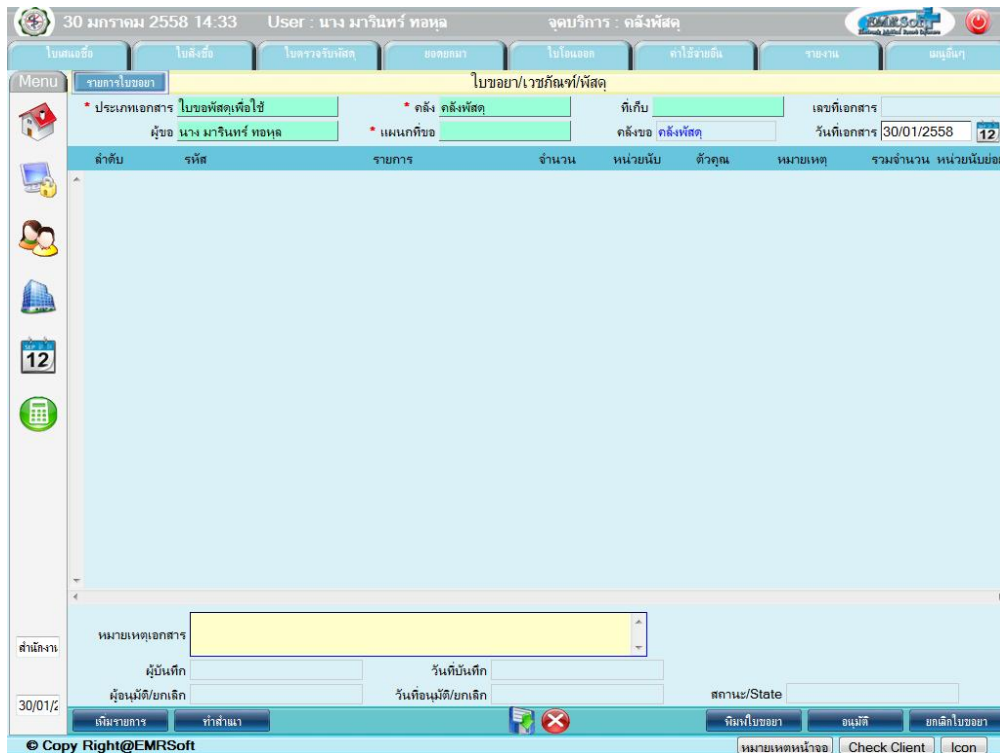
30 มกราคม 2558 14:33 User : นาง มารินทร์ ทอหุล จุดบริการ : คลังพัสดุ EMRSoft

ใบเสนอซื้อ ใบสั่งซื้อ ใบตรวจรับพัสดุ ยอดยกมา ใบโอนออก ค่าใช้จ่ายอื่น รายงาน เมนูอื่นๆ

Menu รายการใบขอยา ใบขอยา/เวชภัณฑ์/พัสดุ

* ประเภทเอกสาร ใบขอพัสดุเพื่อใช้ * คลัง คลังพัสดุ ที่เก็บ เลขที่เอกสาร

ผู้ขอ นาง มารินทร์ ทอหุล * แผนกที่ขอ คลังขอ คลังพัสดุ วันที่เอกสาร 30/01/2558 12

| ลำดับ | รหัส | รายการ | จำนวน | หน่วยนับ | ตัวคูณ | หมายเหตุ | รวมจำนวน | หน่วยนับย่อย |
|---|---|---|---|---|---|---|---|---|

12

หมายเหตุเอกสาร

สำนักงาน

ผู้บันทึก วันที่บันทึก

ผู้อนุมัติ/ยกเลิก วันที่อนุมัติ/ยกเลิก สถานะ/State

30/01/2

เพิ่มรายการ ทำสำเนา พิมพ์ใบขอยา อนุมัติ ยกเลิกใบขอยา

© Copy Right@EMRSoft หมายเหตุหน้าจอ Check Client Icon